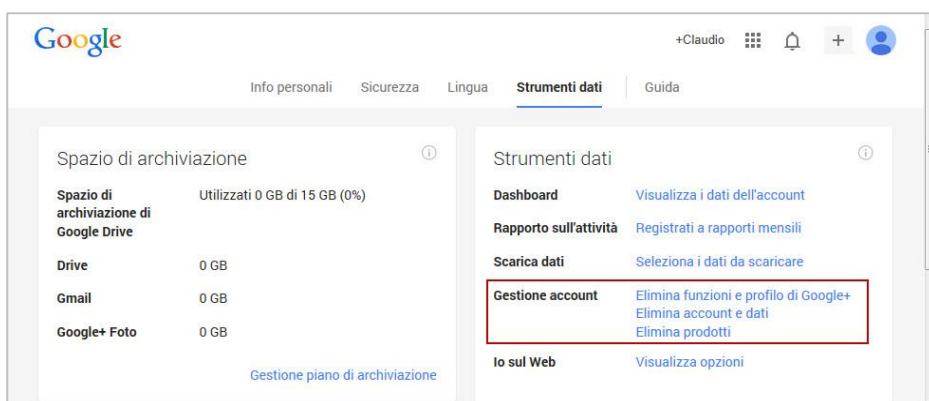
Google

+Claudio

Info personali Sicurezza Lingua Strumenti dati Guida

Spazio di archiviazione

| | |
|---|---|
| Spazio di archiviazione di Google Drive | Utilizzati 0 GB di 15 GB (0%) |
| Drive | 0 GB |
| Gmail | 0 GB |
| Google+ Foto | 0 GB |

Gestione piano di archiviazione

Strumenti dati

| | |
|---|---|
| Dashboard | Visualizza i dati dell'account |
| Rapporto sull'attività | Registrati a rapporti mensili |
| Scarica dati | Seleziona i dati da scaricare |
| Gestione account | Elimina funzioni e profilo di Google+<br>Elimina account e dati<br>Elimina prodotti |
| Io sul Web | Visualizza opzioni |